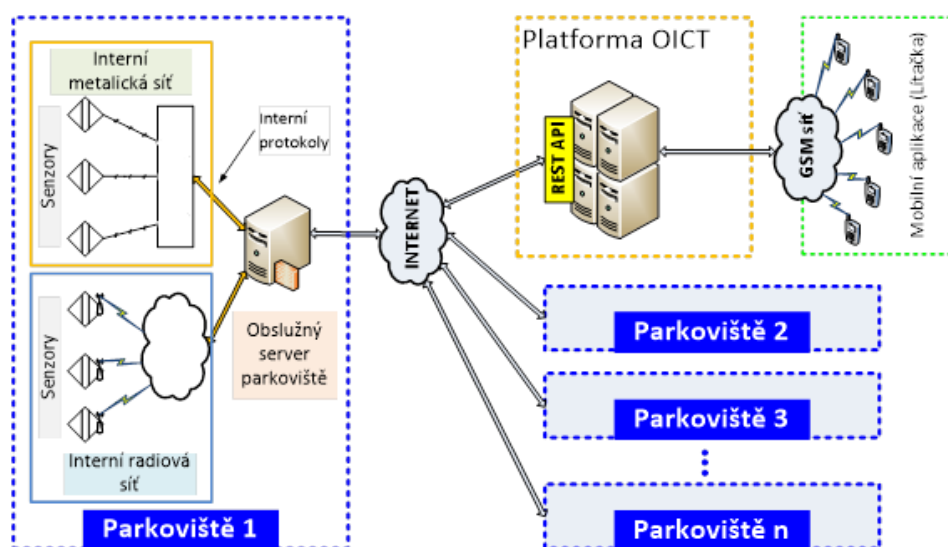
Interní metalická síť

Senzory

Interní protokoly

Senzory

Interní radiová síť

Obslužný server parkoviště

Parkoviště 1

INTERNET

Platforma OICT

REST API

GSM síť

Mobilní aplikace (Lítačka)

Parkoviště 2

Parkoviště 3

Parkoviště n